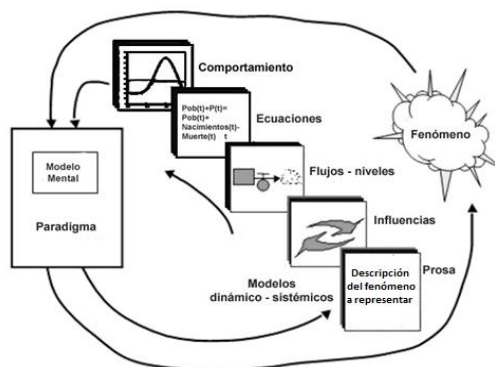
Comportamiento

Pob(t)+P(t)=
Pob(t)+
Nacimientos(t)-
Muerte(t) t

Ecuaciones

Fenómeno

Modelo
Mental

Paradigma

Flujos - niveles

Influencias

Modelos
dinámico - sistémicos

Descripción
del fenómeno
a representar

Prosa